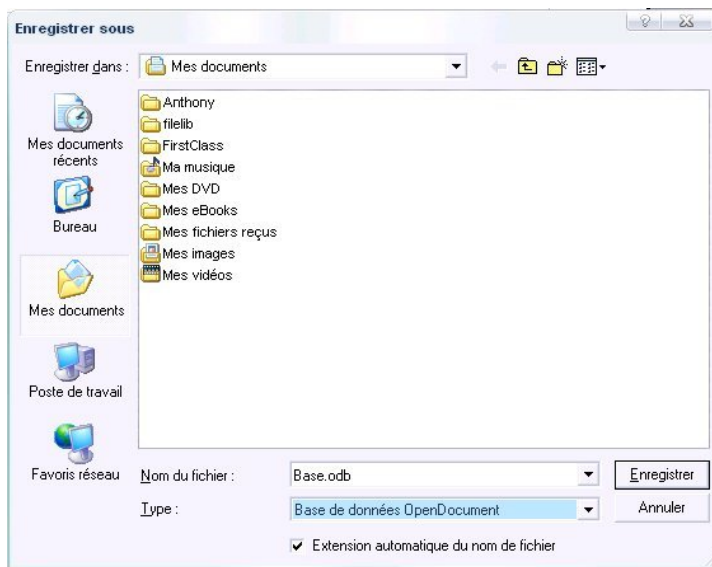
Enregistrer sous

Enregistrer dans : Mes documents

Mes documents récents

Bureau

Mes documents

Poste de travail

Favoris réseau

Anthony
filelib
FirstClass
Ma musique
Mes DVD
Mes eBooks
Mes fichiers reçus
Mes images
Mes vidéos

Nom du fichier : Base.odb

Type : Base de données OpenDocument

Enregistrer

Annuler

Extension automatique du nom de fichier